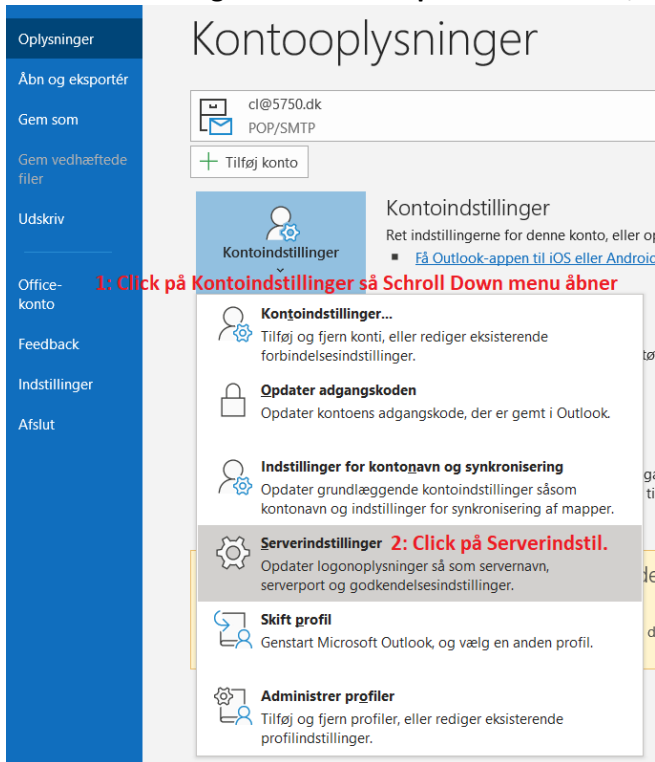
Oplysninger
Åbn og eksportér
Gem som
Gem vedhæftede filer
Udskriv
Office-konto
Feedback
Indstillinger
Afslut

Kontooplysninger

cl@5750.dk
POP/SMTP

Tilføj konto

Kontoindstillinger

Kontoindstillinger
Ret indstillingerne for denne konto, eller op
Få Outlook-appen til iOS eller Android

1: Click på Kontoindstillinger så Schroll Down menu åbner

Kontoindstillinger...
Tilføj og fjern konti, eller rediger eksisterende forbindelsesindstillinger.

Opdater adgangskoden
Opdater kontoens adgangskode, der er gemt i Outlook.

Indstillinger for kontonavn og synkronisering
Opdater grundlæggende kontoindstillinger såsom kontonavn og indstillinger for synkronisering af mapper.

Serverindstillinger 2: Click på Serverindstil.
Opdater logonoplysninger så som servernavn, serverport og godkendelsesindstillinger.

Skift profil
Genstart Microsoft Outlook, og vælg en anden profil.

Administrer profiler
Tilføj og fjern profiler, eller rediger eksisterende profilindstillinger.